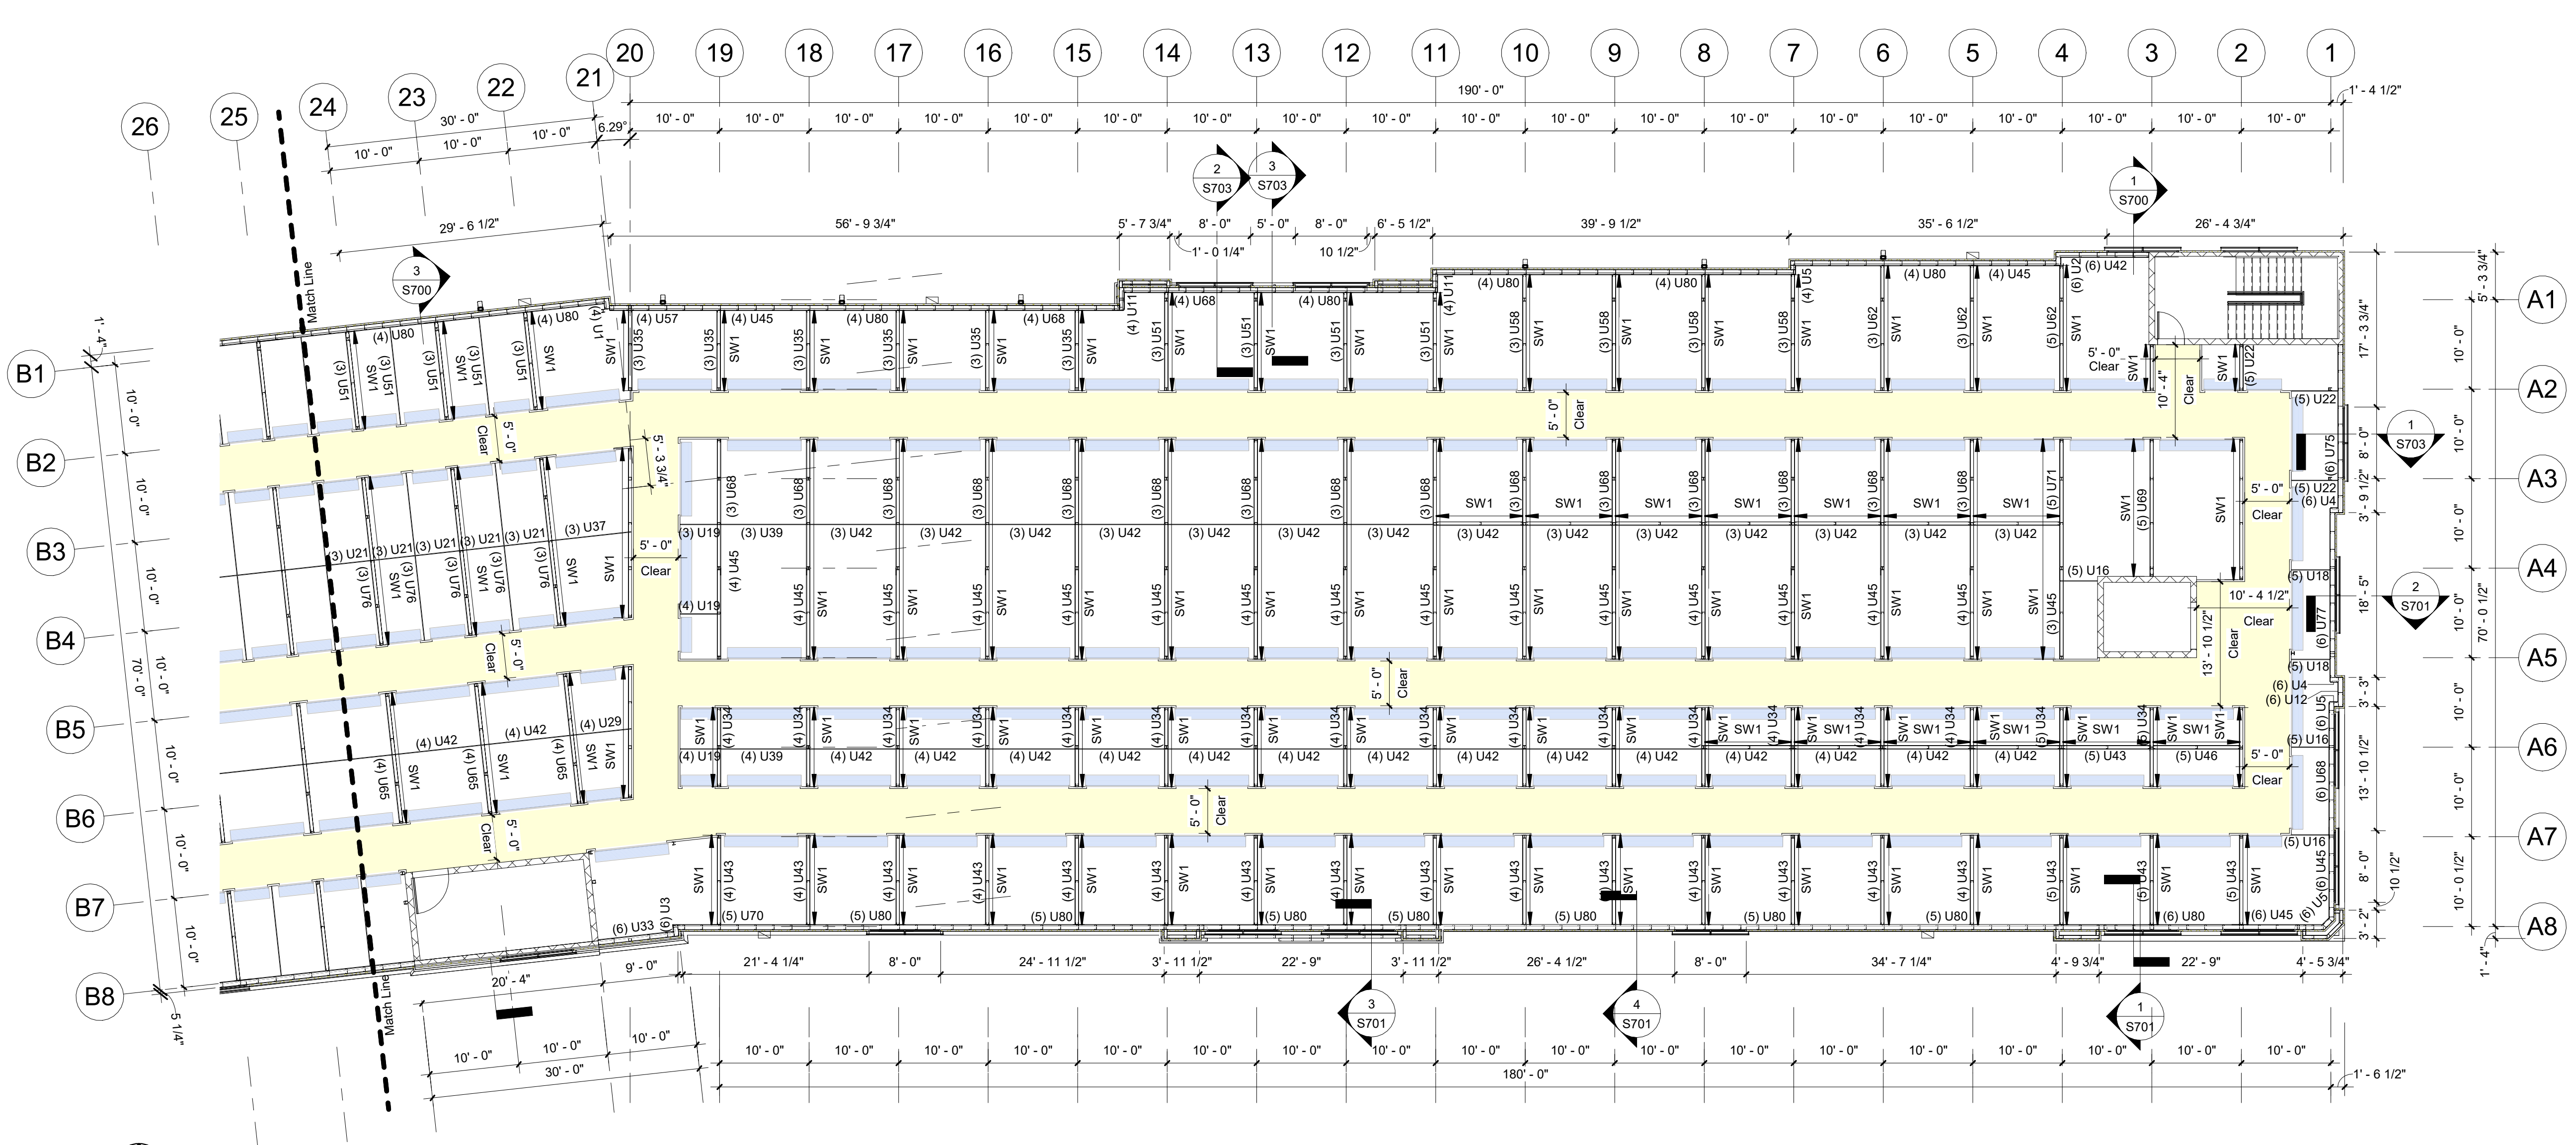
26 25 24 23 22 21 20 19 18 17 16 15 14 13 12 11 10 9 8 7 6 5 4 3 2 1

190' - 0"
1' - 4 1/2"
30' - 0"
10' - 0" 10' - 0" 10' - 0"
6.29°
10' - 0" 10' - 0" 10' - 0" 10' - 0" 10' - 0" 10' - 0" 10' - 0" 10' - 0" 10' - 0" 10' - 0" 10' - 0" 10' - 0" 10' - 0" 10' - 0" 10' - 0" 10' - 0" 10' - 0" 10' - 0" 10' - 0"

2 S703
3 S703
1 S700
3 S700

29' - 6 1/2"
56' - 9 3/4"
5' - 7 3/4"
8' - 0"
5' - 0"
8' - 0"
6' - 5 1/2"
39' - 9 1/2"
35' - 6 1/2"
26' - 4 3/4"
1' - 0 1/4"
10 1/2"

Match Line

B1 B2 B3 B4 B5 B6 B7 B8
A1 A2 A3 A4 A5 A6 A7 A8

1' - 4"
10' - 0" 10' - 0" 10' - 0" 70' - 0" 10' - 0" 10' - 0" 10' - 0" 10' - 0"
5 1/4"

(4) U80 (3) U51 SW1 (3) U51 (3) U51 SW1 (3) U51 SW1 (4) U80 (4) U1 SW1 (4) U57 (3) U35 (4) U45 (3) U35 SW1 (4) U80 (3) U35 SW1 (3) U35 SW1 (4) U68 (3) U35 SW1 (4) U11 (3) U51 SW1 (4) U68 (3) U51 SW1 (4) U80 (3) U51 SW1 (4) U11 (3) U51 SW1 (4) U80 (3) U58 SW1 (4) U80 (3) U58 SW1 (3) U58 SW1 (4) U5 (3) U58 SW1 (4) U80 (3) U62 SW1 (4) U45 (3) U62 SW1 (6) U2 (6) U42 (5) U62 SW1 5' - 0" Clear SW1 SW1 (5) U22

5' - 0" Clear 5' - 3 3/4" 5' - 0" Clear 10' - 4" Clear (5) U22 (6) U75 1 S703

(3) U68 (3) U68 (3) U68 (3) U68 (3) U68 (3) U68 (3) U68 (3) U68 (3) U68 SW1 (3) U68 SW1 (3) U68 SW1 (3) U68 SW1 (3) U68 SW1 (3) U68 SW1 (3) U68 SW1 (5) U71 SW1 (5) U69 SW1 5' - 0" Clear (5) U22 (6) U4

(3) U21 (3) U21 (3) U21 (3) U21 (3) U21 (3) U37 (3) U76 SW1 (3) U76 (3) U76 SW1 (3) U76 (3) U76 SW1 SW1 5' - 0" Clear (3) U19 (3) U39 (3) U42 (3) U42 (3) U42 (3) U42 (3) U42 (3) U42 (3) U42 (3) U42 (3) U42 (3) U42 (3) U42 (3) U42 (3) U42 (3) U42 (3) U42
(4) U45 (4) U19 (4) U45 SW1 (4) U45 SW1 (4) U45 SW1 (4) U45 SW1 (4) U45 SW1 (4) U45 SW1 (4) U45 SW1 (4) U45 SW1 (4) U45 SW1 (4) U45 SW1 (4) U45 SW1 (4) U45 SW1 (4) U45 SW1 (4) U45 SW1 SW1 (3) U45 (5) U16 (5) U18 10' - 4 1/2" Clear (6) U77 2 S701 13' - 10 1/2" Clear (5) U18

5' - 0" Clear 5' - 0" Clear (6) U4 (6) U12 (6) U5

(4) U42 (4) U42 (4) U29 (4) U65 SW1 (4) U65 SW1 (4) U65 SW1 SW1
SW1 (4) U34 (4) U19 (4) U39 (4) U34 SW1 (4) U42 (4) U34 SW1 (4) U42 (4) U34 SW1 (4) U42 (4) U34 SW1 (4) U42 (4) U34 SW1 (4) U42 (4) U34 SW1 (4) U42 (4) U34 SW1 (4) U42 (4) U34 SW1 (4) U42 (4) U34 SW1 (4) U42 (4) U34 SW1 (4) U42 (4) U34 SW1 SW1 (4) U42 (4) U34 SW1 SW1 (4) U42 (4) U34 SW1 SW1 (4) U42 (5) U34 SW1 SW1 (4) U42 SW1 SW1 (5) U43 (5) U34 SW1 SW1 (5) U46 SW1 (6) U16 5' - 0" Clear (6) U68

5' - 0" Clear 5' - 0" Clear (5) U16

(6) U3 (6) U33 SW1 (4) U43 (5) U70 (4) U43 SW1 (5) U80 (4) U43 SW1 (4) U43 SW1 (5) U80 (4) U43 SW1 (4) U43 SW1 (4) U43 SW1 (5) U80 (4) U43 SW1 (5) U80 (4) U43 SW1 (5) U80 (4) U43 SW1 (4) U43 SW1 (5) U80 (4) U43 SW1 (4) U43 SW1 (5) U80 (5) U43 SW1 (5) U43 SW1 (6) U80 (5) U43 SW1 (6) U45 (6) U45 (6) U5

5' - 3 3/4" 17' - 3 3/4" 8' - 0" 3' - 9 1/2" 18' - 5" 3' - 3" 13' - 10 1/2" 8' - 0" 10 1/2" 3' - 2" 1' - 4"
10' - 0" 10' - 0" 10' - 0" 10' - 0" 70' - 0 1/2" 10' - 0" 10' - 0" 10' - 0 1/2"

20' - 4" 9' - 0" 21' - 4 1/4" 8' - 0" 24' - 11 1/2" 3' - 11 1/2" 22' - 9" 3' - 11 1/2" 26' - 4 1/2" 8' - 0" 34' - 7 1/4" 4' - 9 3/4" 22' - 9" 4' - 5 3/4"

3 S701
4 S701
1 S701

Match Line
10' - 0" 10' - 0" 10' - 0" 30' - 0"
10' - 0" 10' - 0" 10' - 0" 10' - 0" 10' - 0" 10' - 0" 10' - 0" 10' - 0" 10' - 0" 10' - 0" 10' - 0" 10' - 0" 10' - 0" 10' - 0" 10' - 0" 10' - 0" 10' - 0" 10' - 0"
180' - 0"
1' - 6 1/2"